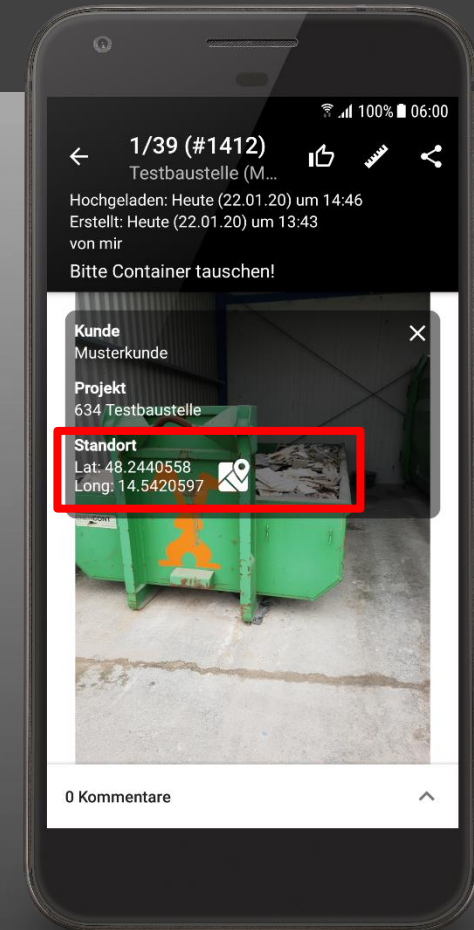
100% 06:00

1/39 (#1412)
Testbaustelle (M...

Hochgeladen: Heute (22.01.20) um 14:46
Erstellt: Heute (22.01.20) um 13:43
von mir

Bitte Container tauschen!

Kunde
Musterkunde

Projekt
634 Testbaustelle

Standort
Lat: 48.2440558
Long: 14.5420597

0 Kommentare